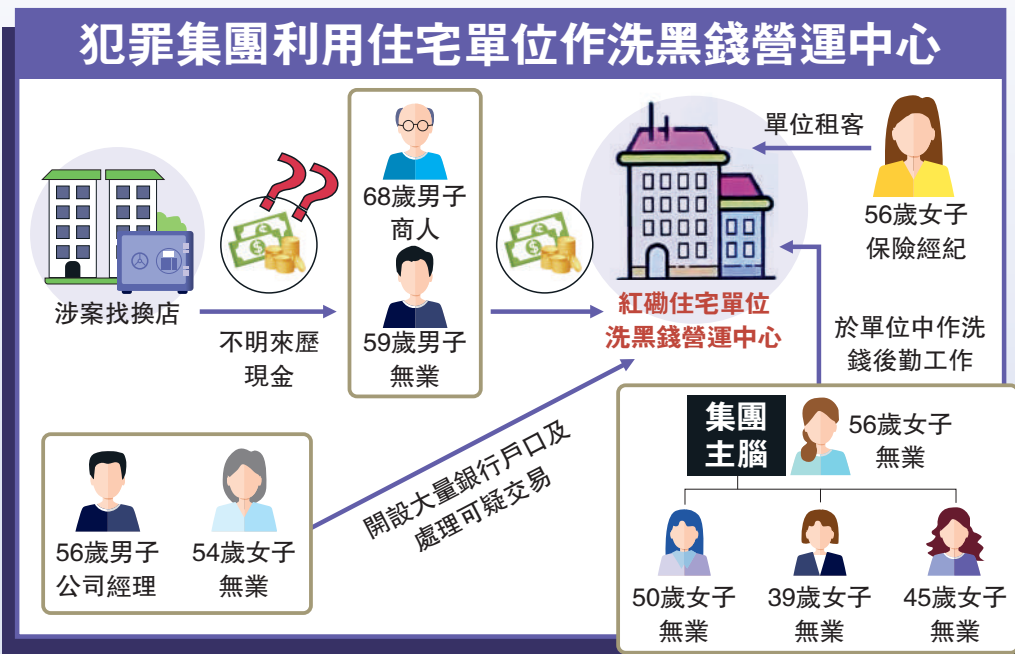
犯罪集團利用住宅單位作洗黑錢營運中心

涉案找換店

不明來歷現金

68歲男子
商人

59歲男子
無業

紅磡住宅單位
洗黑錢營運中心

單位租客

56歲女子
保險經紀

於單位中作洗錢後勤工作

開設大量銀行戶口及處理可疑交易

56歲男子
公司經理

54歲女子
無業

集團主腦

56歲女子
無業

50歲女子
無業

39歲女子
無業

45歲女子
無業